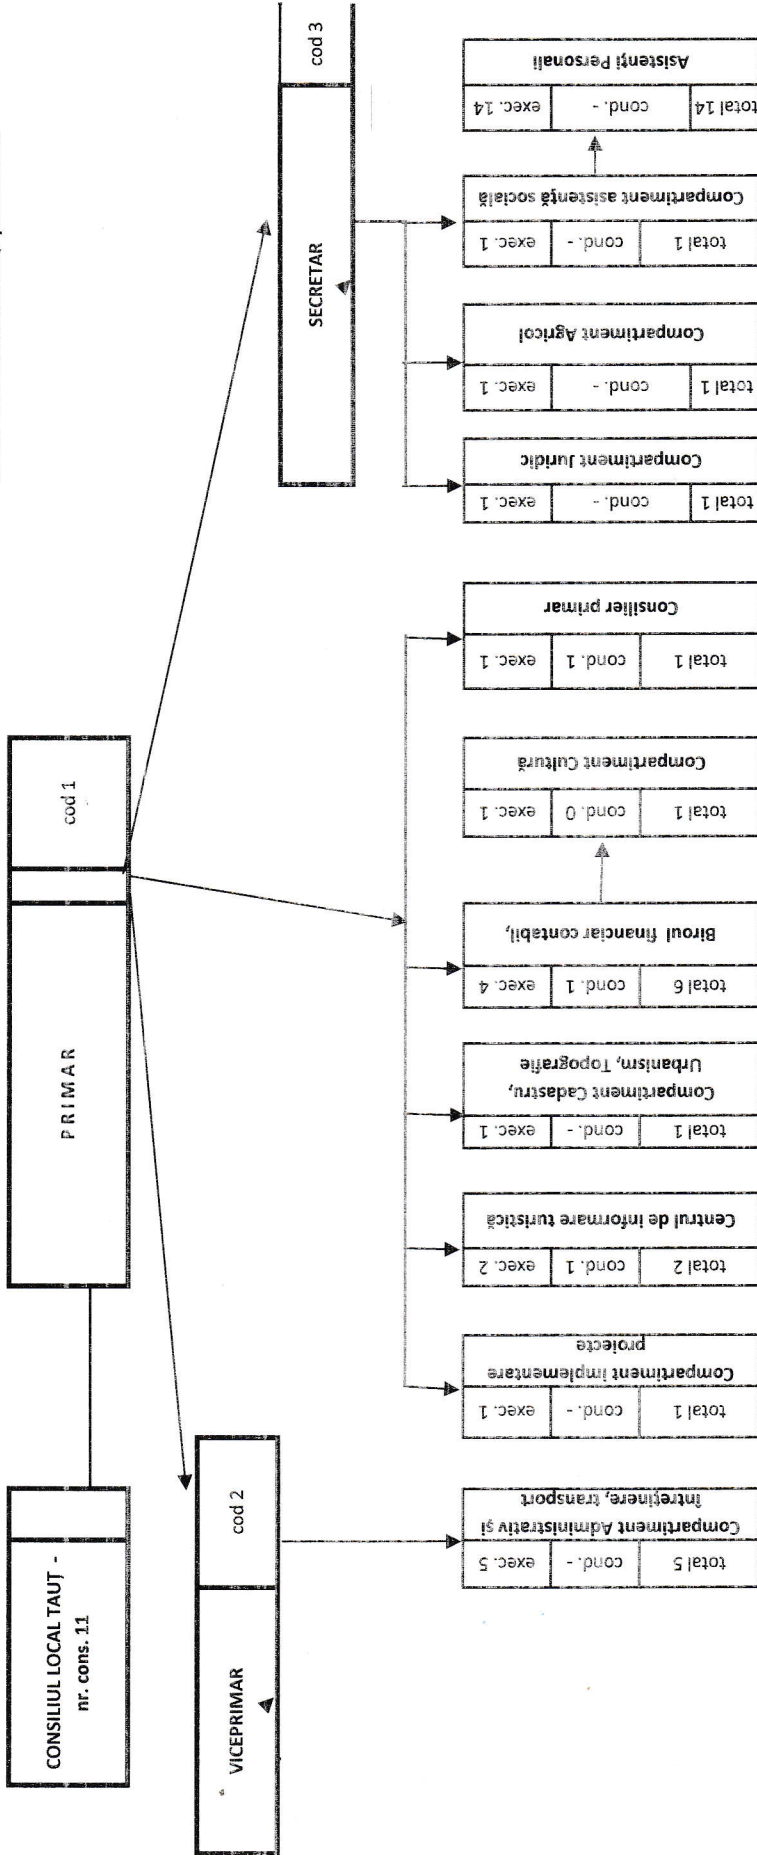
CONSILIUL LOCAL TAUT - nr. cons. 11

PRIMAR

cod 1

VICEPRIMAR

cod 2

SECRETAR

cod 3

| total 5 | cond. - | exec. 5 |
|---|---|---|

Compartiment Administrativ şi întreţinere, transport

| total 1 | cond. - | exec. 1 |
|---|---|---|

Compartiment implementare proiecte

| total 2 | cond. 1 | exec. 2 |
|---|---|---|

Centrul de informare turistică

| total 1 | cond. - | exec. 1 |
|---|---|---|

Compartiment Cadastru, Urbanism, Topografie

| total 6 | cond. 1 | exec. 4 |
|---|---|---|

Biroul financiar contabil,

| total 1 | cond. 0 | exec. 1 |
|---|---|---|

Compartiment Cultură

| total 1 | cond. 1 | exec. 1 |
|---|---|---|

Consilier primar

| total 1 | cond. - | exec. 1 |
|---|---|---|

Compartiment Juridic

| total 1 | cond. - | exec. 1 |
|---|---|---|

Compartiment Agricol

| total 1 | cond. - | exec. 1 |
|---|---|---|

Compartiment asistenţă socială

| total 14 | cond. - | exec. 14 |
|---|---|---|

Asistenţi Personali